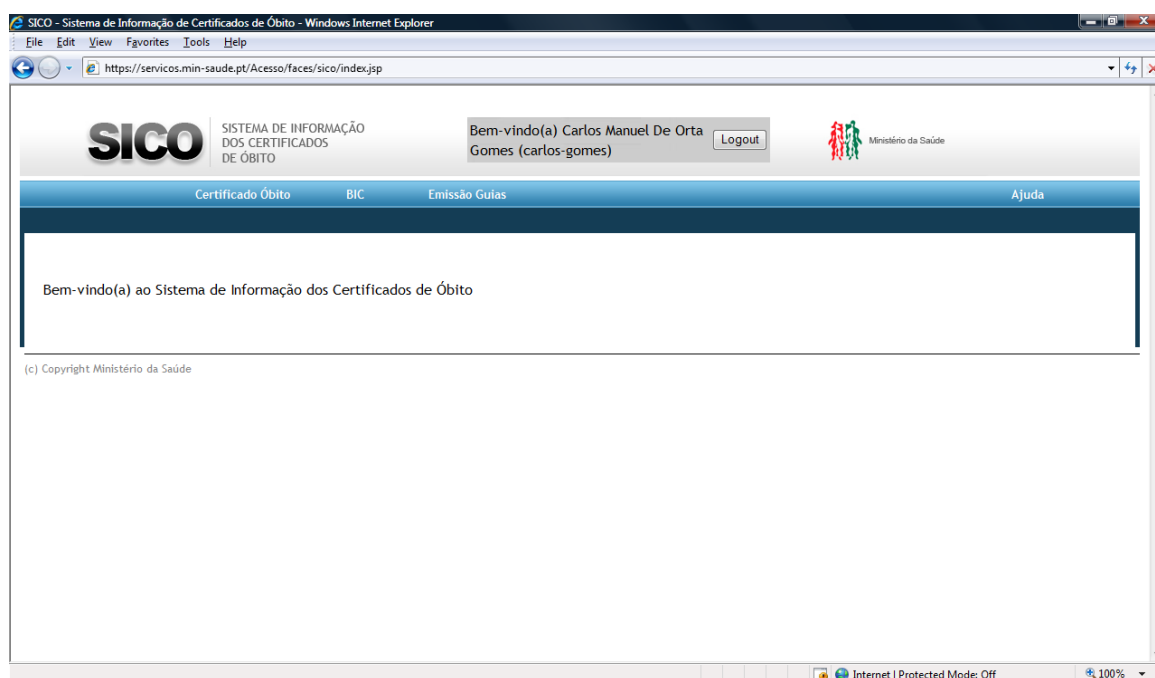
SICO - Sistema de Informação de Certificados de Óbito - Windows Internet Explorer

File Edit View Favorites Tools Help

https://servicos.min-saude.pt/Acesso/faces/sico/index.jsp

SICO SISTEMA DE INFORMAÇÃO DOS CERTIFICADOS DE ÓBITO

Bem-vindo(a) Carlos Manuel De Orta Gomes (carlos-gomes) Logout

Ministério da Saúde

Certificado Óbito BIC Emissão Guias Ajuda

Bem-vindo(a) ao Sistema de Informação dos Certificados de Óbito

(c) Copyright Ministério da Saúde

Internet | Protected Mode: Off 100%